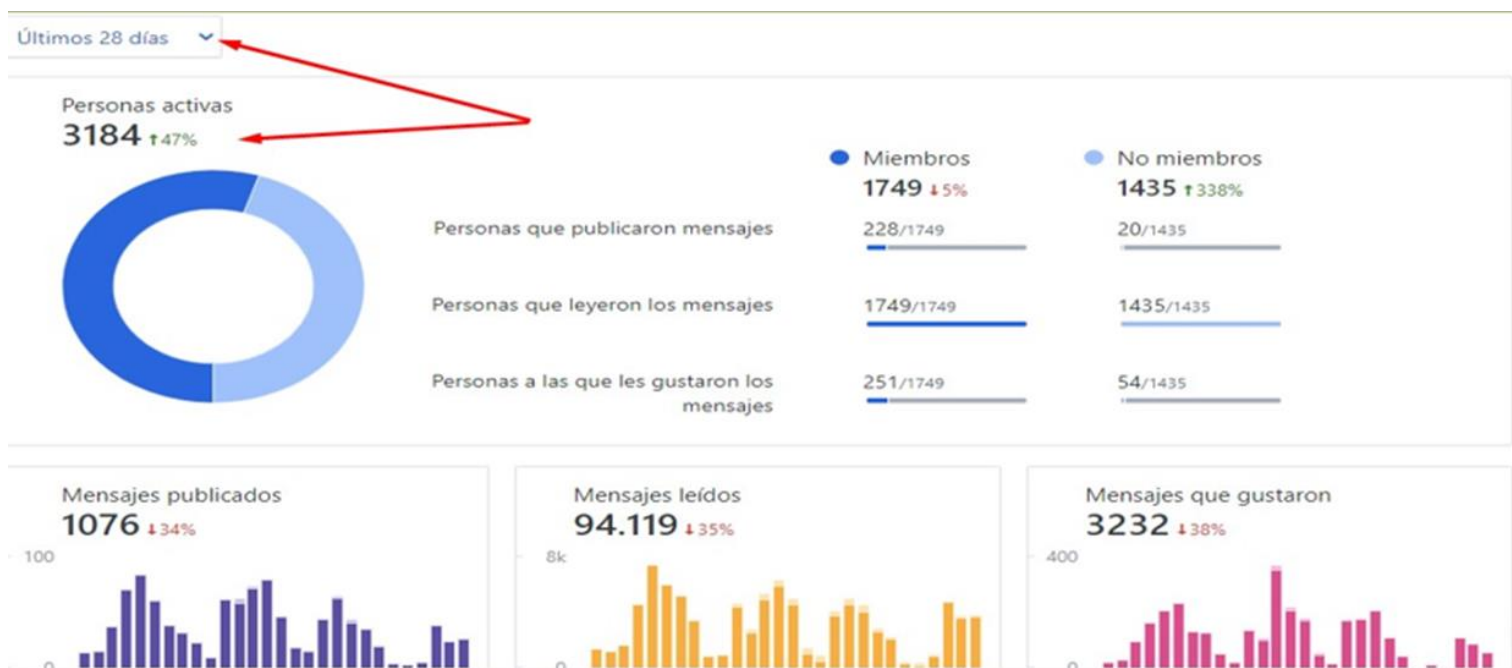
Últimos 28 días

Personas activas
3184 ↑47%

Miembros
1749 ↓5%

No miembros
1435 ↑338%

Personas que publicaron mensajes
228/1749
20/1435

Personas que leyeron los mensajes
1749/1749
1435/1435

Personas a las que les gustaron los mensajes
251/1749
54/1435

Mensajes publicados
1076 ↓34%
100
0

Mensajes leídos
94.119 ↓35%
8k
0

Mensajes que gustaron
3232 ↓38%
400
0